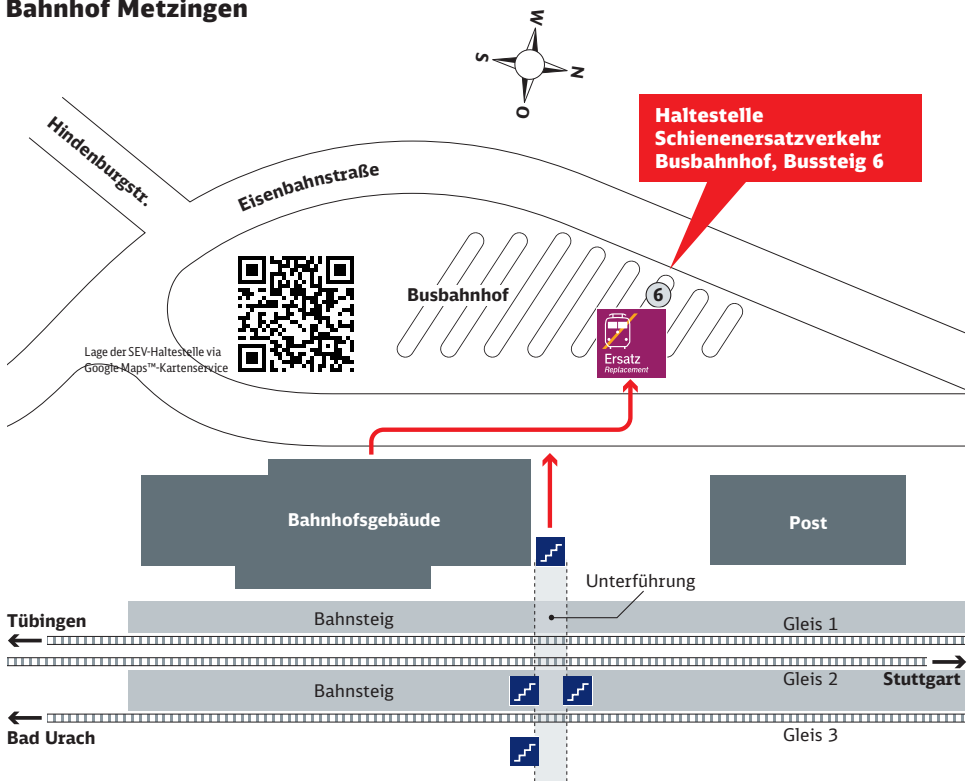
Bahnhof Metzingen

W
S
N
O

Haltestelle Schienenersatzverkehr Busbahnhof, Bussteig 6

Hindenburgstr.

Eisenbahnstraße

Busbahnhof

6

Ersatz
Replacement

Lage der SEV-Haltestelle via Google Maps™-Kartenservice

Bahnhofsgebäude

Post

Unterführung

Tübingen

Bahnsteig

Gleis 1

Bahnsteig

Gleis 2

Stuttgart

Bad Urach

Gleis 3